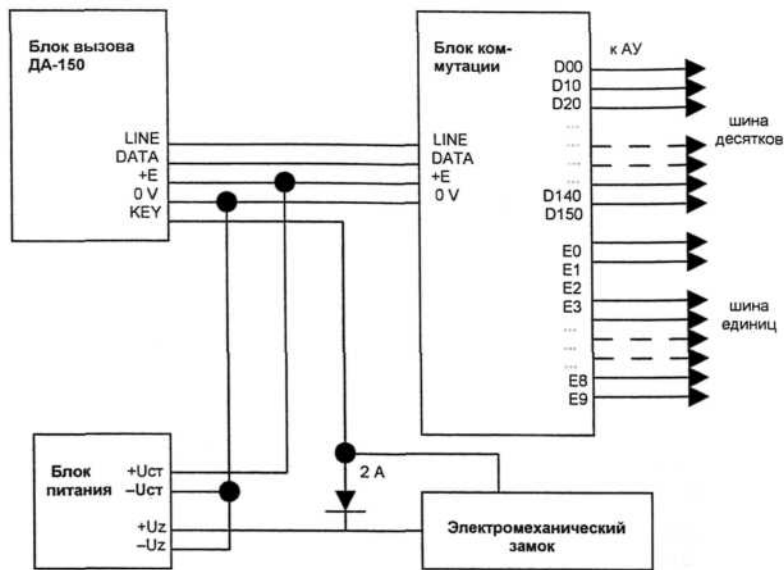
Блок вызова ДА-150

LINE
DATA
+E
0 V
KEY

Блок коммутации

LINE
DATA
+E
0 V

к АУ

D00
D10
D20
...
...
...
D140
D150

шина десятков

E0
E1
E2
E3
...
...
...
E8
E9

шина единиц

Блок питания

+Uст
–Uст
+Uz
–Uz

2 A

Электромеханический замок